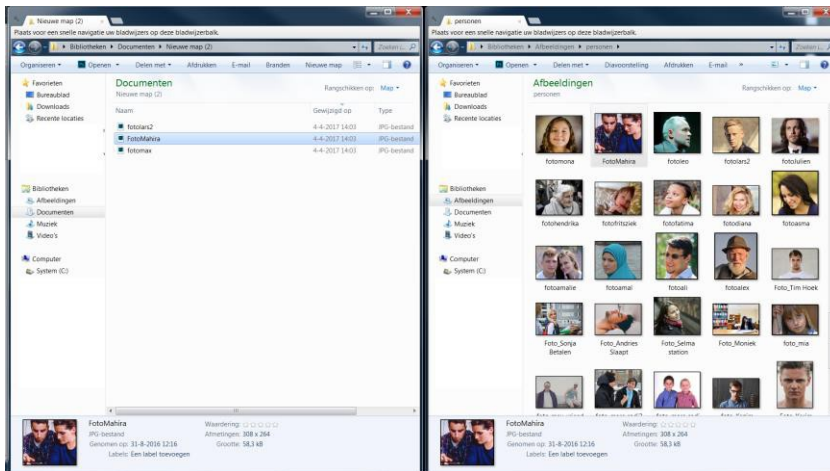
Nieuwe map (2)

Plaats voor een snelle navigatie uw bladwijzers op deze bladwijzerbalk.

Bibliotheken ▸ Documenten ▸ Nieuwe map (2)

Zoeken i...

Organiseren ▾ Openen ▾ Delen met ▾ Afdrukken E-mail Branden Nieuwe map

Favorieten
Bureaublad
Downloads
Recente locaties

Bibliotheken
Afbeeldingen
Documenten
Muziek
Video's

Computer
System (C:)

Documenten
Nieuwe map (2)

Rangschikken op: Map ▾

| Naam | Gewijzigd op | Type |
|---|---|---|
| fotolars2 | 4-4-2017 14:03 | JPG-bestand |
| FotoMahira | 4-4-2017 14:03 | JPG-bestand |
| fotomax | 4-4-2017 14:03 | JPG-bestand |

FotoMahira
JPG-bestand
Genomen op: 31-8-2016 12:16
Labels: Een label toevoegen
Waardering: ☆☆☆☆☆
Afmetingen: 308 x 264
Grootte: 58,3 kB

personen

Plaats voor een snelle navigatie uw bladwijzers op deze bladwijzerbalk.

Bibliotheken ▸ Afbeeldingen ▸ personen ▸

Zoeken i...

Organiseren ▾ Openen ▾ Delen met ▾ Diavoorstelling Afdrukken E-mail »

Favorieten
Bureaublad
Downloads
Recente locaties

Bibliotheken
Afbeeldingen
Documenten
Muziek
Video's

Computer
System (C:)

Afbeeldingen
personen

Rangschikken op: Map ▾

fotomona FotoMahira fotoleo fotolars2 fotojulien
fotohendrika fotofritsziek fotofatima fotodiana fotoasma
fotoamalie fotoamal fotoali fotoalex Foto_Tim Hoek
Foto_Sonja Betalen Foto_Andries Slaapt Foto_Selma station Foto_Moniek Foto_mia
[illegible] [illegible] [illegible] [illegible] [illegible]

FotoMahira
JPG-bestand
Genomen op: 31-8-2016 12:16
Labels: Een label toevoegen
Waardering: ☆☆☆☆☆
Afmetingen: 308 x 264
Grootte: 58,3 kB